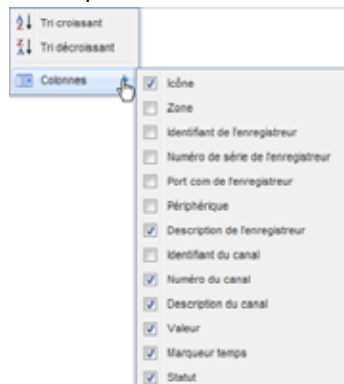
Tri croissant
Tri décroissant
Colonnes

Icône
Zone
Identifiant de l'enregistreur
Numéro de série de l'enregistreur
Port com de l'enregistreur
Périphérique
Description de l'enregistreur
Identifiant du canal
Numéro du canal
Description du canal
Valeur
Marqueur temps
Statut